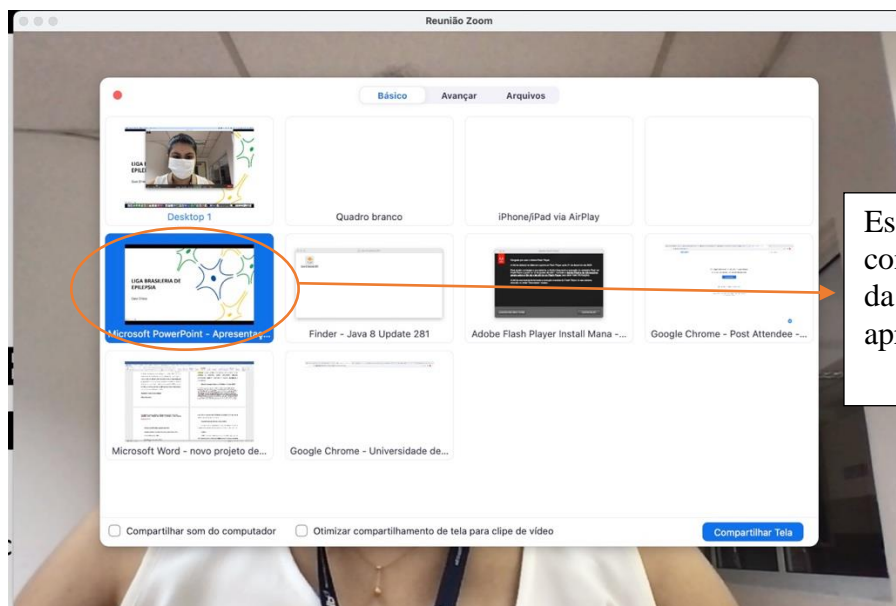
Reunião Zoom

Básico Avançar Arquivos

LIGA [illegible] EPILE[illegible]

Desktop 1

Quadro branco

iPhone/iPad via AirPlay

LIGA BRASILEIRA DE EPILEPSIA

Microsoft PowerPoint - Apresentaç...

Finder - Java 8 Update 281

Adobe Flash Player Install Mana -...

Google Chrome - Post Attendee -...

Microsoft Word - novo projeto de...

Google Chrome - Universidade de...

Compartilhar som do computador

Otimizar compartilhamento de tela para clipe de vídeo

Compartilhar Tela

Es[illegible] co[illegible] da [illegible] ap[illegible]